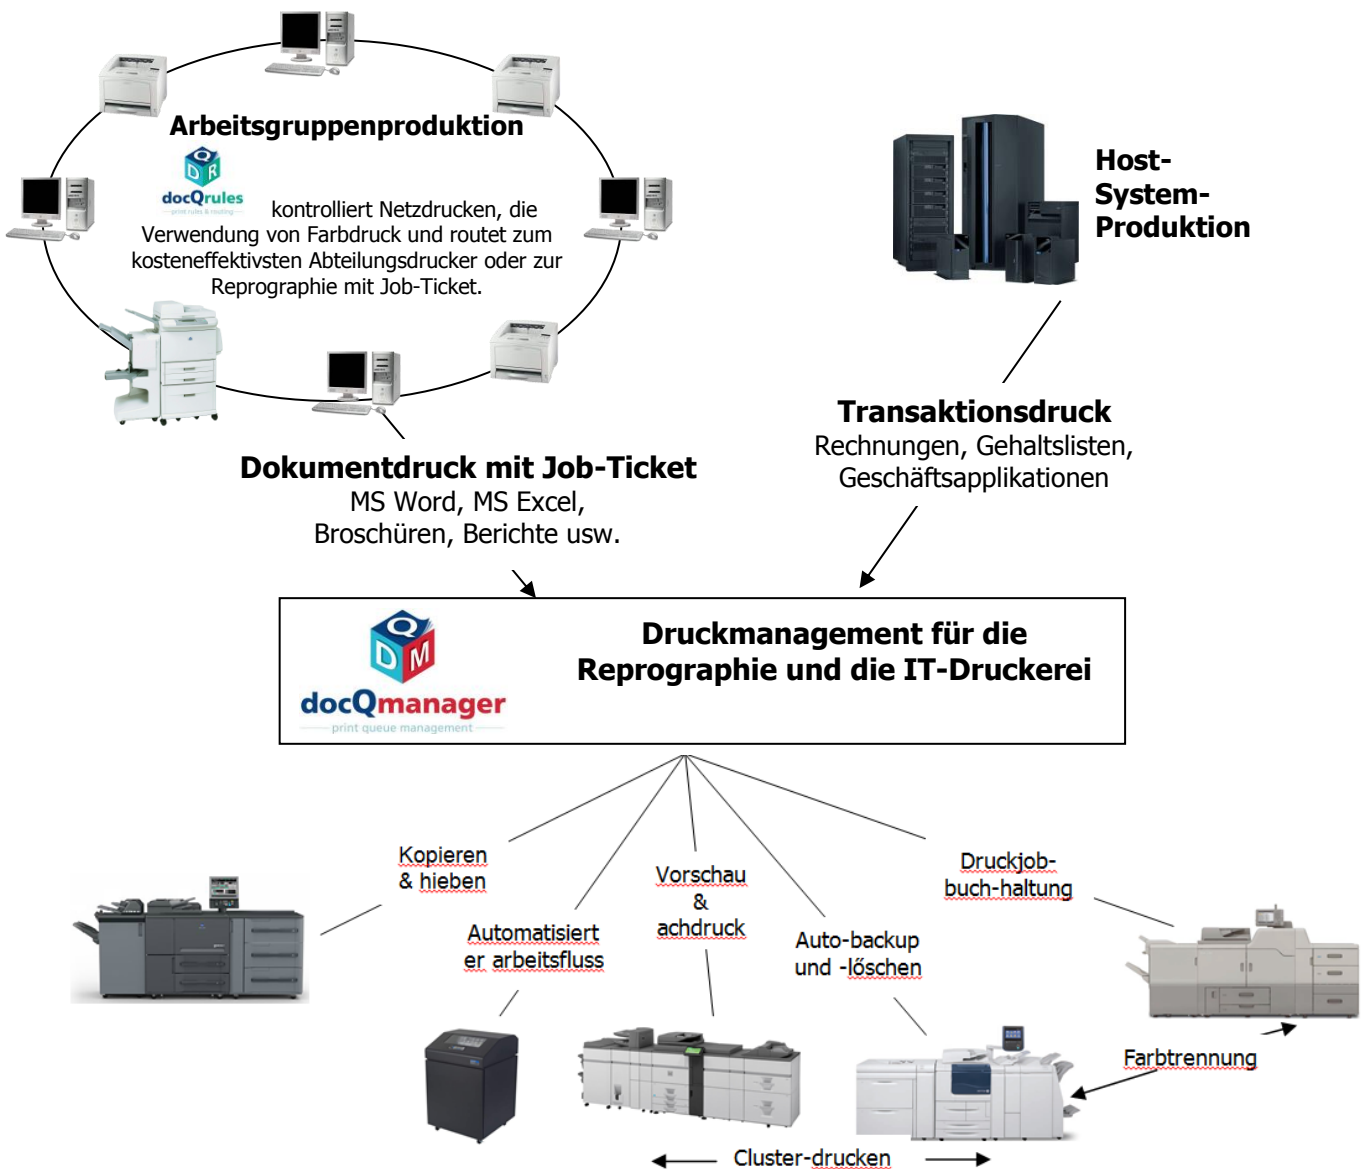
Arbeitsgruppenproduktion

Q D R
docQrules
print rules & routing

kontrolliert Netzdrucken, die Verwendung von Farbdruck und routet zum kosteneffektivsten Abteilungsdrucker oder zur Reprographie mit Job-Ticket.

Host-System-Produktion

Transaktionsdruck
Rechnungen, Gehaltslisten, Geschäftsapplikationen

Dokumentdruck mit Job-Ticket
MS Word, MS Excel, Broschüren, Berichte usw.

Q D M
docQmanager
print queue management

Druckmanagement für die Reprographie und die IT-Druckerei

Kopieren & hieben

Automatisiert er arbeitsfluss

Vorschau & achdruck

Auto-backup und -lőschen

Druckjob-buch-haltung

Farbtrennung

Cluster-drucken